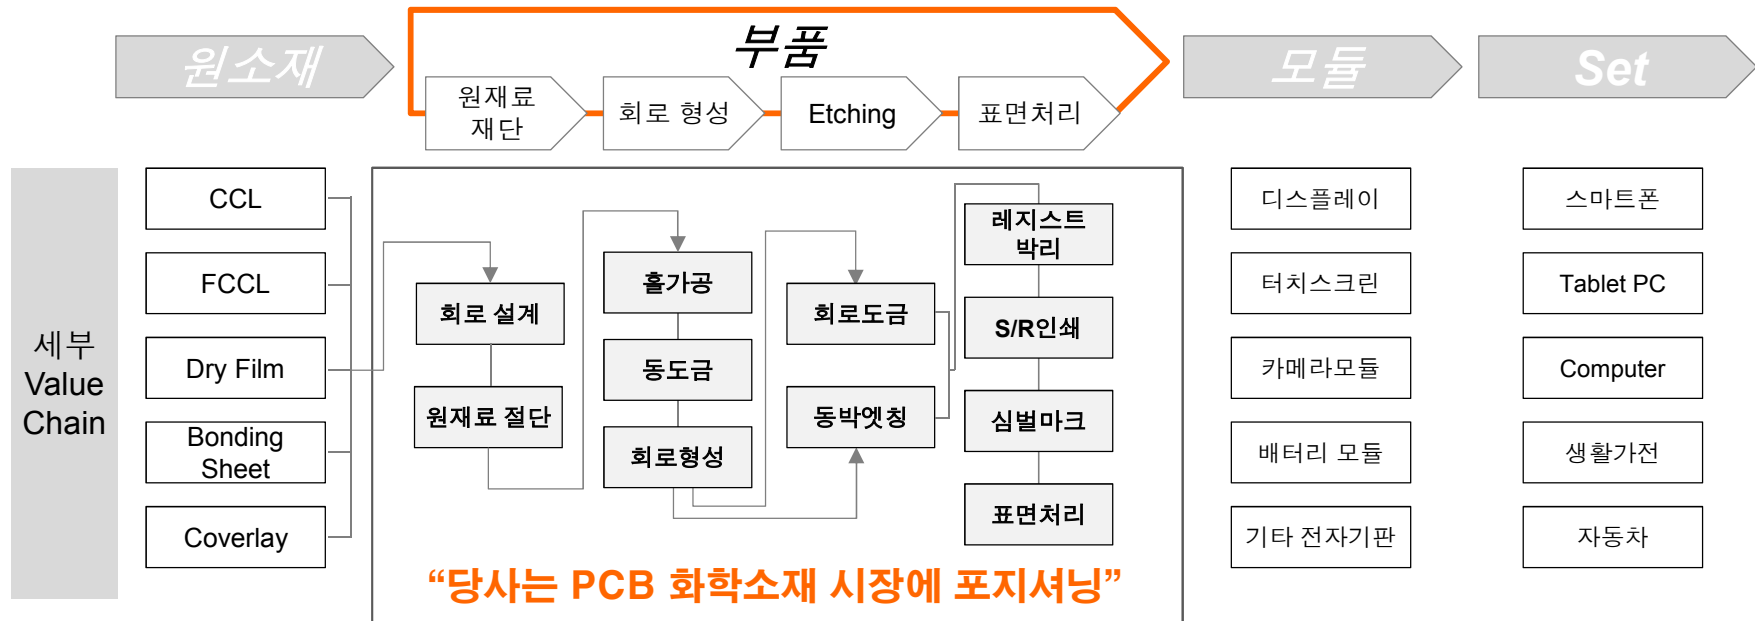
원소재

부품

모듈

Set

원재료 재단

회로 형성

Etching

표면처리

세부 Value Chain

CCL

FCCL

Dry Film

Bonding Sheet

Coverlay

회로 설계

원재료 절단

홀가공

동도금

회로형성

회로도금

동박엣칭

레지스트 박리

S/R인쇄

심벌마크

표면처리

디스플레이

터치스크린

카메라모듈

배터리 모듈

기타 전자기판

스마트폰

Tablet PC

Computer

생활가전

자동차

“당사는 PCB 화학소재 시장에 포지셔닝”